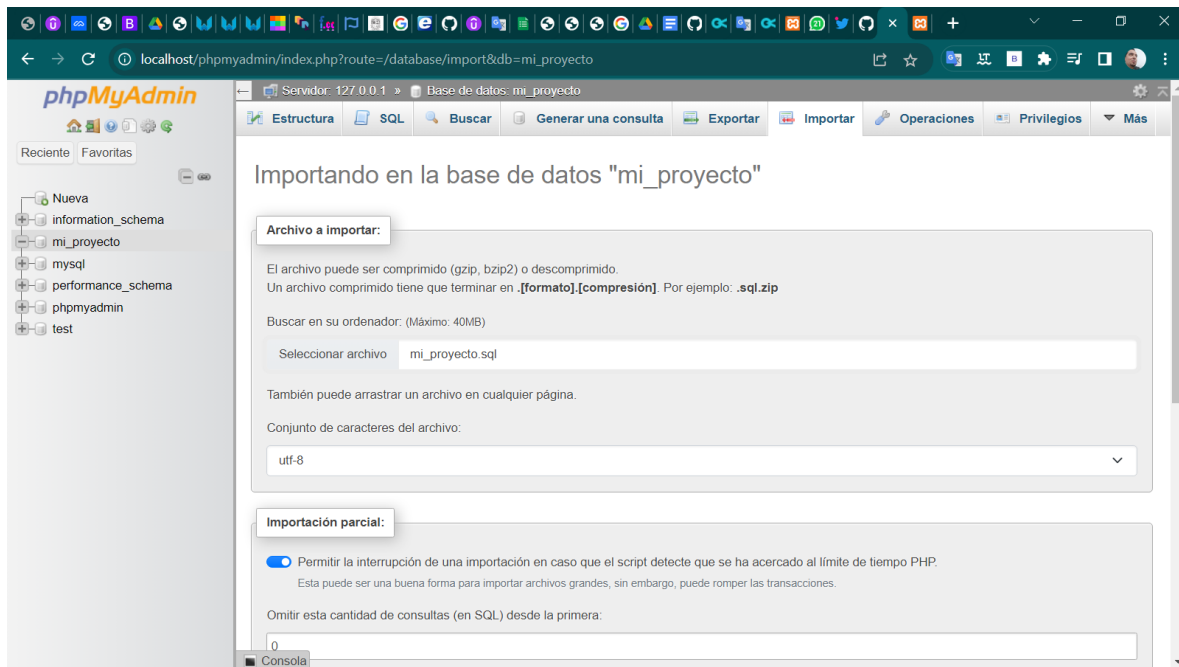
localhost/phpmyadmin/index.php?route=/database/import&db=mi_proyecto

phpMyAdmin

Reciente Favoritas

Nueva
information_schema
mi_proyecto
mysql
performance_schema
phpmyadmin
test

Servidor: 127.0.0.1 » Base de datos: mi_proyecto

Estructura SQL Buscar Generar una consulta Exportar Importar Operaciones Privilegios Más

Importando en la base de datos "mi_proyecto"

Archivo a importar:

El archivo puede ser comprimido (gzip, bzip2) o descomprimido.
Un archivo comprimido tiene que terminar en **.[formato].[compresión]**. Por ejemplo: **.sql.zip**

Buscar en su ordenador: (Máximo: 40MB)

Seleccionar archivo mi_proyecto.sql

También puede arrastrar un archivo en cualquier página.

Conjunto de caracteres del archivo:

utf-8

Importación parcial:

Permitir la interrupción de una importación en caso que el script detecte que se ha acercado al límite de tiempo PHP.
Esta puede ser una buena forma para importar archivos grandes, sin embargo, puede romper las transacciones.

Omitir esta cantidad de consultas (en SQL) desde la primera:

0

Consola